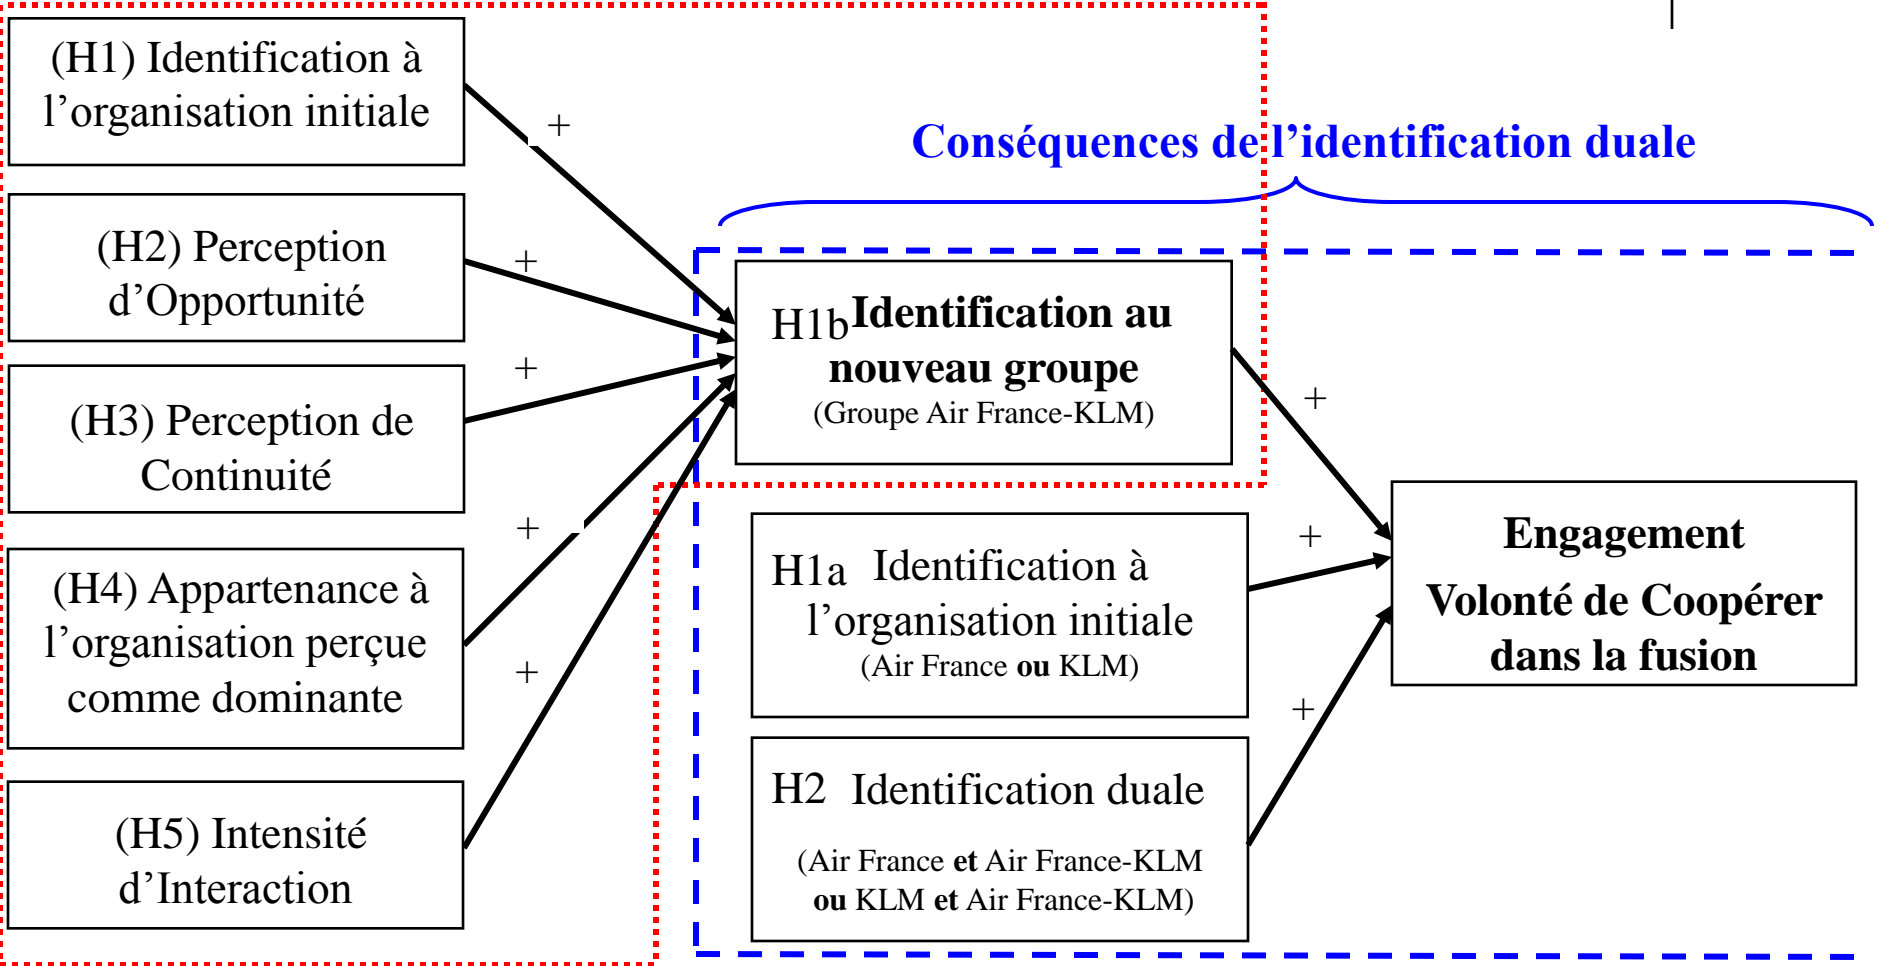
(H1) Identification à l’organisation initiale

(H2) Perception d’Opportunité

(H3) Perception de Continuité

(H4) Appartenance à l’organisation perçue comme dominante

(H5) Intensité d’Interaction

+

+

+

+

+

Conséquences de l’identification duale

H1b Identification au nouveau groupe
(Groupe Air France-KLM)

H1a Identification à l’organisation initiale
(Air France ou KLM)

H2 Identification duale
(Air France et Air France-KLM ou KLM et Air France-KLM)

+

+

+

Engagement
Volonté de Coopérer dans la fusion